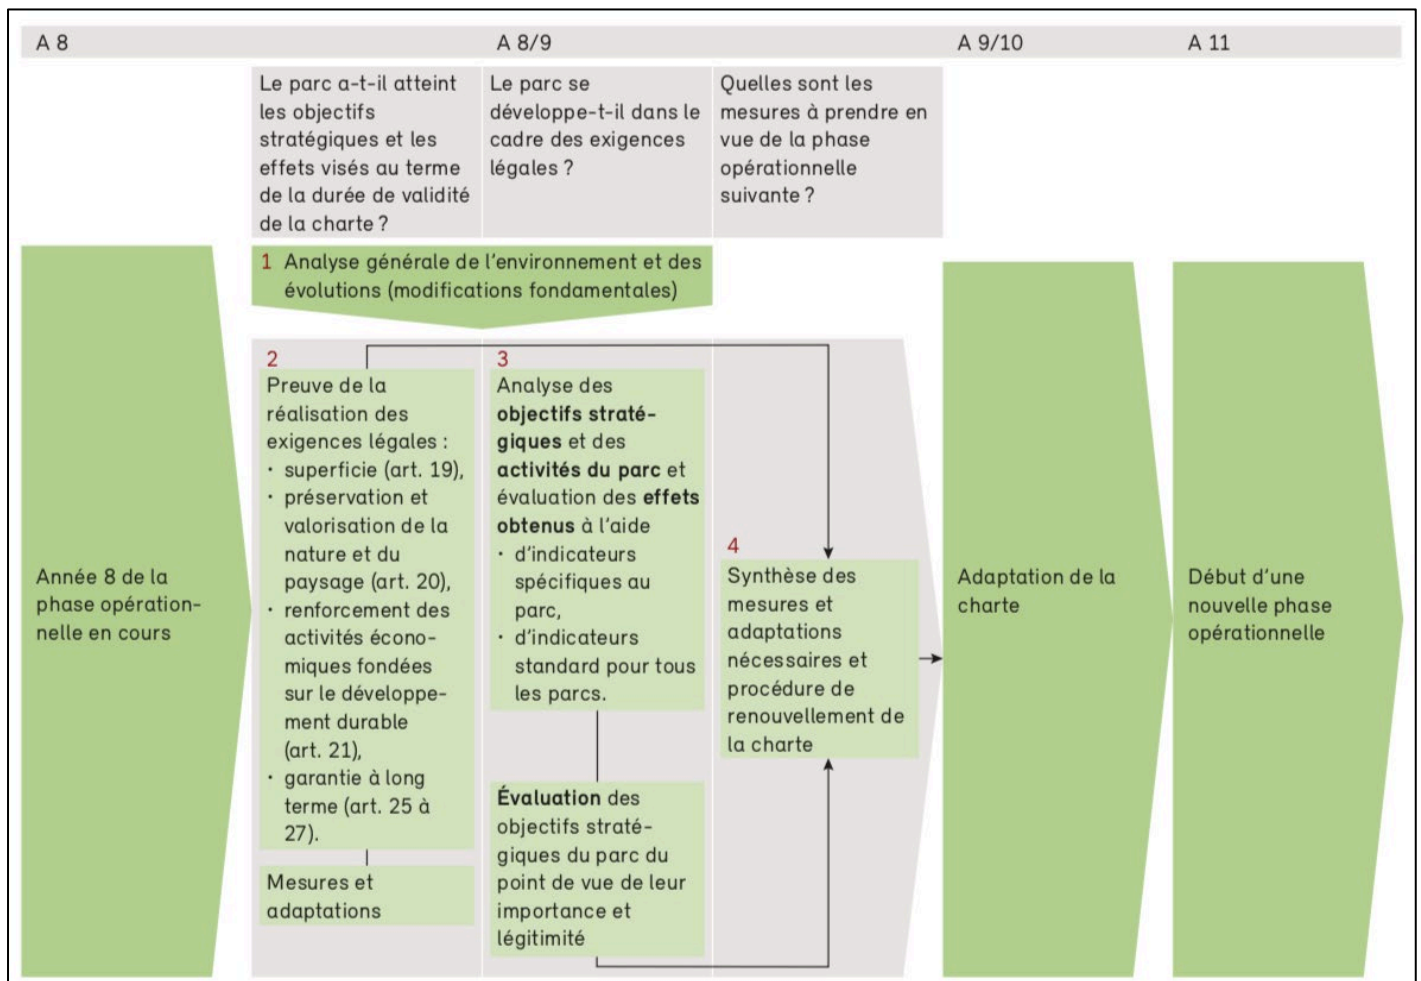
A 8

A 8/9

A 9/10

A 11

Le parc a-t-il atteint les objectifs stratégiques et les effets visés au terme de la durée de validité de la charte ?

Le parc se développe-t-il dans le cadre des exigences légales ?

Quelles sont les mesures à prendre en vue de la phase opérationnelle suivante ?

Année 8 de la phase opérationnelle en cours

1 Analyse générale de l'environnement et des évolutions (modifications fondamentales)

2
Preuve de la réalisation des exigences légales :
· superficie (art. 19),
· préservation et valorisation de la nature et du paysage (art. 20),
· renforcement des activités économiques fondées sur le développement durable (art. 21),
· garantie à long terme (art. 25 à 27).

Mesures et adaptations

3
Analyse des **objectifs stratégiques** et des **activités du parc** et évaluation des **effets obtenus** à l'aide
· d'indicateurs spécifiques au parc,
· d'indicateurs standard pour tous les parcs.

**Évaluation** des objectifs stratégiques du parc du point de vue de leur importance et légitimité

4
Synthèse des mesures et adaptations nécessaires et procédure de renouvellement de la charte

Adaptation de la charte

Début d'une nouvelle phase opérationnelle